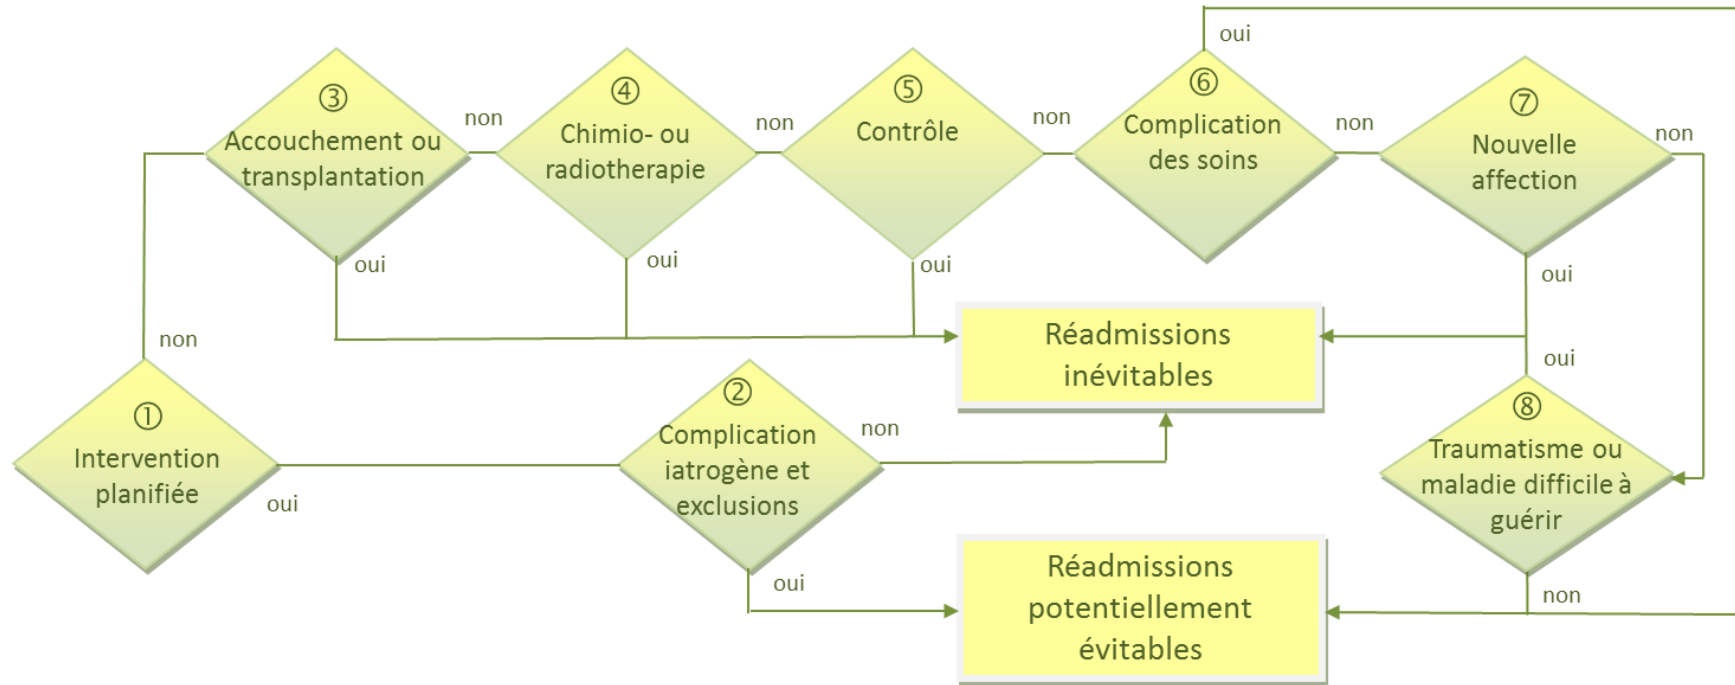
oui

③ Accouchement ou transplantation

non

④ Chimio- ou radiotherapie

non

⑤ Contrôle

non

⑥ Complication des soins

non

⑦ Nouvelle affection

non

oui

oui

oui

oui

non

Réadmissions inévitables

oui

① Intervention planifiée

oui

② Complication iatrogène et exclusions

non

⑧ Traumatisme ou maladie difficile à guérir

oui

Réadmissions potentiellement évitables

non